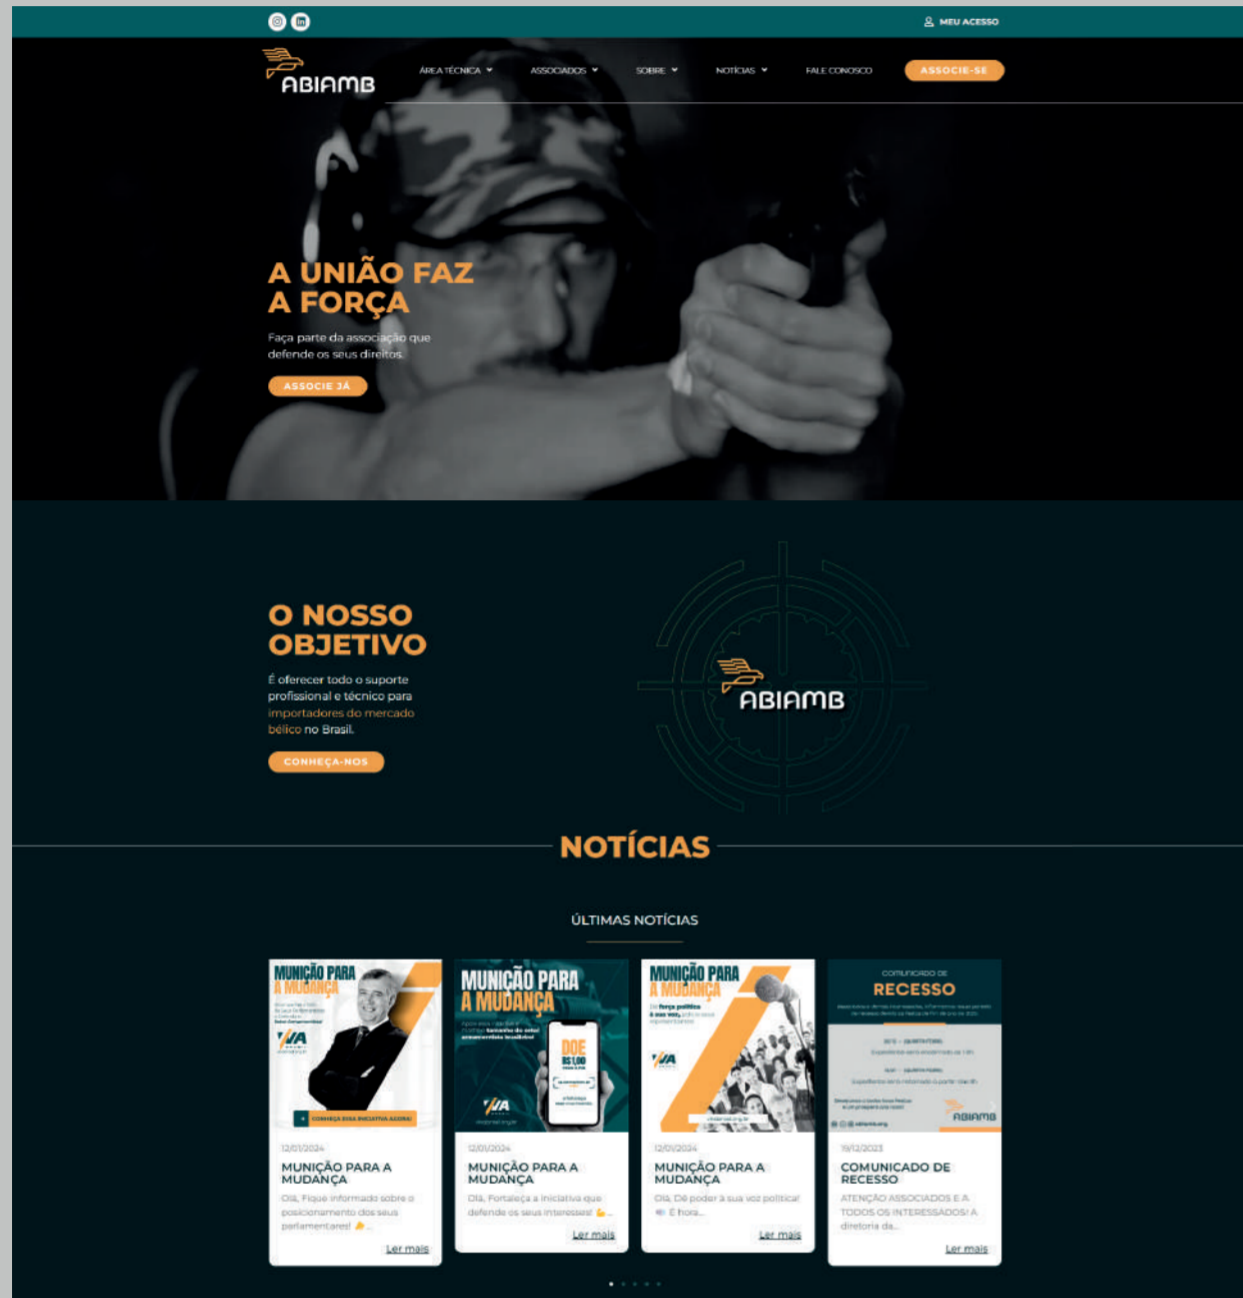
MEU ACESSO

ABIAMB

ÁREA TÉCNICA ▾ ASSOCIADOS ▾ SOBRE ▾ NOTÍCIAS ▾ FALE CONOSCO ASSOCIE-SE

A UNIÃO FAZ A FORÇA

Faça parte da associação que defende os seus direitos.

ASSOCIE JÁ

O NOSSO OBJETIVO

É oferecer todo o suporte profissional e técnico para importadores do mercado bélico no Brasil.

CONHEÇA-NOS

ABIAMB

NOTÍCIAS

ÚLTIMAS NOTÍCIAS

MUNIÇÃO PARA A MUDANÇA

CONHEÇA ESSA INICIATIVA AGORA!

12/01/2024

MUNIÇÃO PARA A MUDANÇA

Olá, Fique informado sobre o posicionamento dos seus parlamentares! 👍...

Ler mais

MUNIÇÃO PARA A MUDANÇA

DOE R$1,00

12/01/2024

MUNIÇÃO PARA A MUDANÇA

Olá, Fortaleça a iniciativa que defende os seus interesses! 💪...

Ler mais

MUNIÇÃO PARA A MUDANÇA

12/01/2024

MUNIÇÃO PARA A MUDANÇA

Olá, Dê poder à sua voz política! 📢 É hora...

Ler mais

COMUNICADO DE RECESSO

ABIAMB

19/12/2023

COMUNICADO DE RECESSO

ATENÇÃO ASSOCIADOS E A TODOS OS INTERESSADOS! A diretoria da...

Ler mais